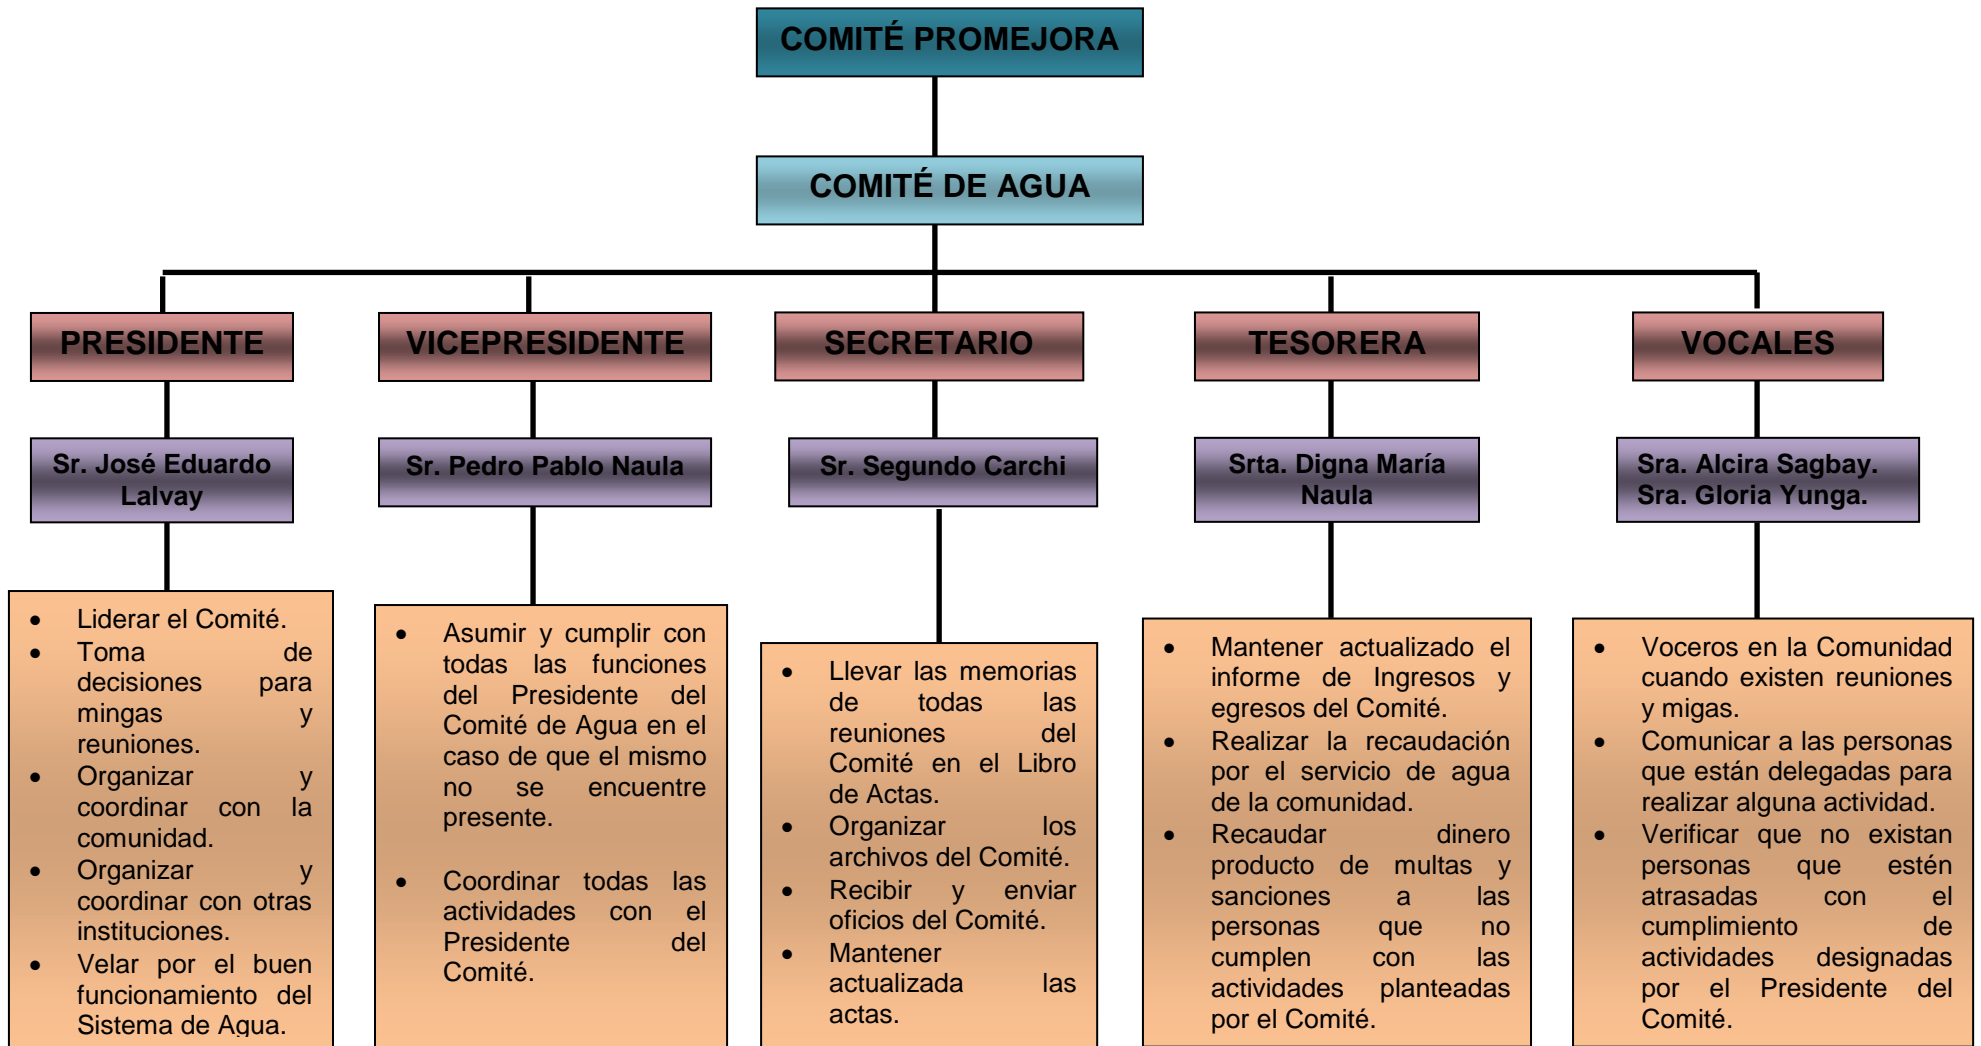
COMITÉ PROMEJORA

COMITÉ DE AGUA

PRESIDENTE

Sr. José Eduardo Lalvay

- Liderar el Comité.
- Toma de decisiones para mingas y reuniones.
- Organizar y coordinar con la comunidad.
- Organizar y coordinar con otras instituciones.
- Velar por el buen funcionamiento del Sistema de Agua.

VICEPRESIDENTE

Sr. Pedro Pablo Naula

- Asumir y cumplir con todas las funciones del Presidente del Comité de Agua en el caso de que el mismo no se encuentre presente.
- Coordinar todas las actividades con el Presidente del Comité.

SECRETARIO

Sr. Segundo Carchi

- Llevar las memorias de todas las reuniones del Comité en el Libro de Actas.
- Organizar los archivos del Comité.
- Recibir y enviar oficios del Comité.
- Mantener actualizada las actas.

TESORERA

Srta. Digna María Naula

- Mantener actualizado el informe de Ingresos y egresos del Comité.
- Realizar la recaudación por el servicio de agua de la comunidad.
- Recaudar dinero producto de multas y sanciones a las personas que no cumplen con las actividades planteadas por el Comité.

VOCALES

Sra. Alcira Sagbay.
Sra. Gloria Yunga.

- Voceros en la Comunidad cuando existen reuniones y migas.
- Comunicar a las personas que están delegadas para realizar alguna actividad.
- Verificar que no existan personas que estén atrasadas con el cumplimiento de actividades designadas por el Presidente del Comité.